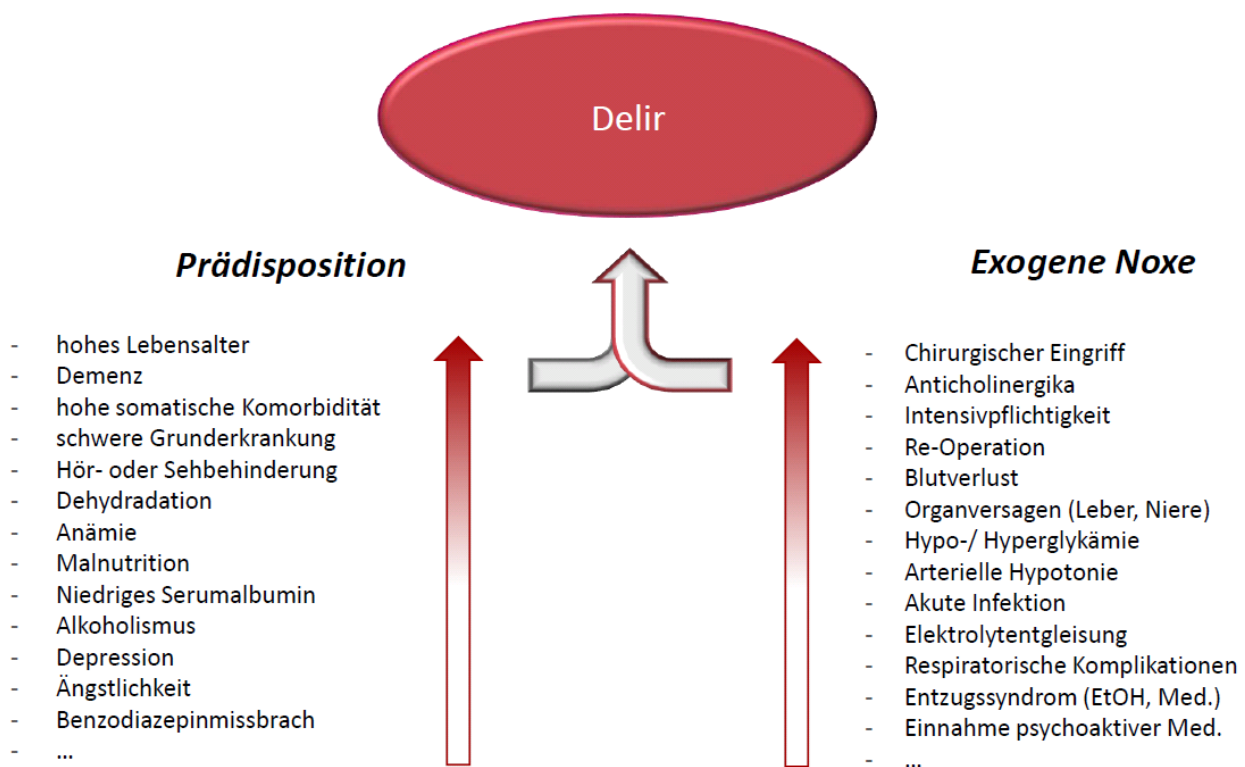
Delir

Prädisposition

- hohes Lebensalter
- Demenz
- hohe somatische Komorbidität
- schwere Grunderkrankung
- Hör- oder Sehbehinderung
- Dehydradation
- Anämie
- Malnutrition
- Niedriges Serumalbumin
- Alkoholismus
- Depression
- Ängstlichkeit
- Benzodiazepinmissbrach
- ...

Exogene Noxe

- Chirurgischer Eingriff
- Anticholinergika
- Intensivpflichtigkeit
- Re-Operation
- Blutverlust
- Organversagen (Leber, Niere)
- Hypo-/ Hyperglykämie
- Arterielle Hypotonie
- Akute Infektion
- Elektrolytentgleisung
- Respiratorische Komplikationen
- Entzugssyndrom (EtOH, Med.)
- Einnahme psychoaktiver Med.
- ...